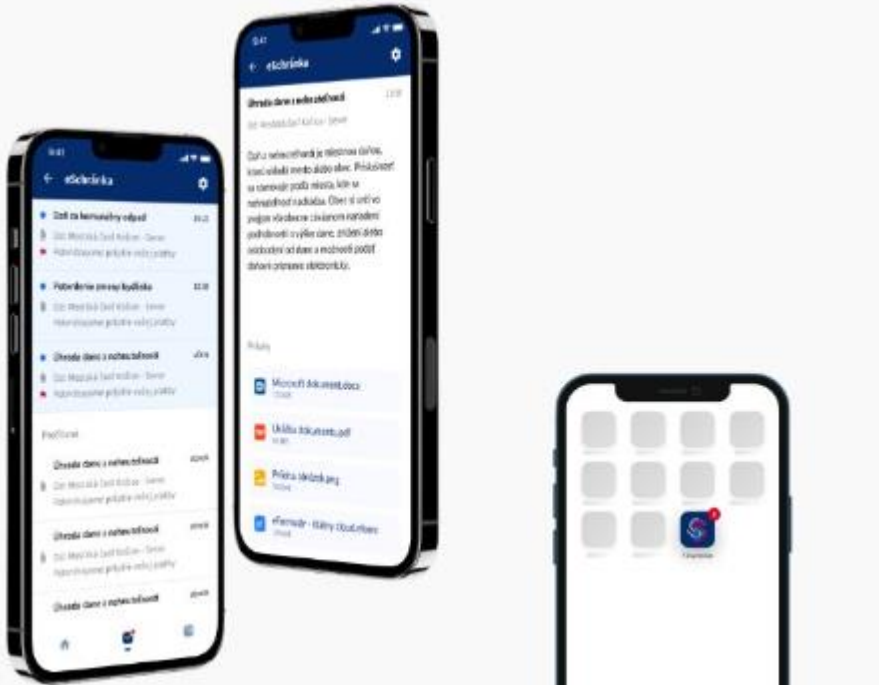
9:41

eSchránka

Daň za komunálny odpad

Potvrdenie zmeny bydliska

Úhrada dane z nehnuteľností

Prečítané

Úhrada dane z nehnuteľností

Úhrada dane z nehnuteľností

Úhrada dane z nehnuteľností

9:41

eSchránka

Úhrada dane z nehnuteľností

Daň z nehnuteľností je miestnou daňou, ktorú vyberá mesto alebo obec. Príslušnosť sa stanovuje podľa miesta, kde sa nehnuteľnosť nachádza. Obec si určí vo svojom všeobecne záväznom nariadení podrobnosti o výške dane, zníženi alebo oslobodení od dane a možnosti podať daňové priznanie elektronicky.

Prílohy

Microsoft dokument.docx

Ukážka dokumentu.pdf

Príloha obrázok.png

eFormulár - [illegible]